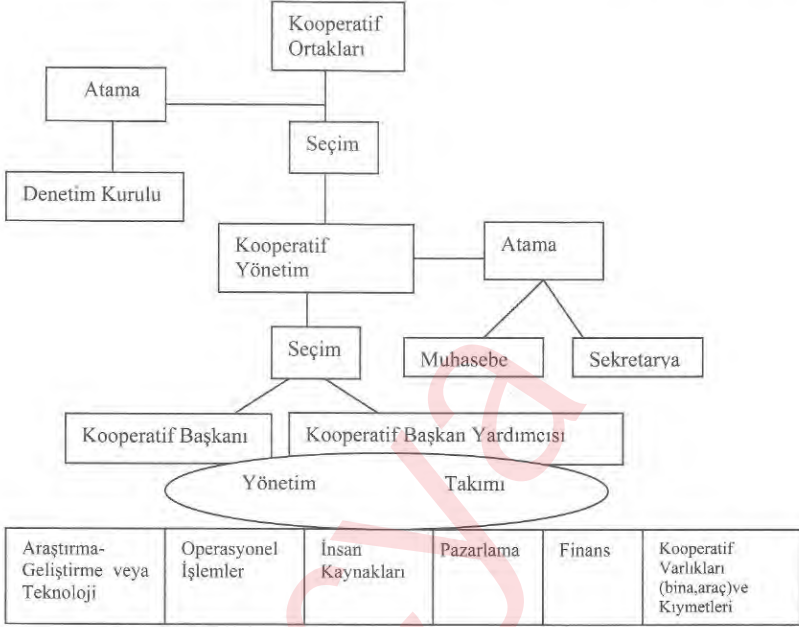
Kooperatif Ortakları

Atama

Seçim

Denetim Kurulu

Kooperatif Yönetim

Atama

Seçim

Muhasebe

Sekretarya

Kooperatif Başkanı

Kooperatif Başkan Yardımcısı

Yönetim Takımı

| Araştırma-Geliştirme veya Teknoloji | Operasyonel İşlemler | İnsan Kaynakları | Pazarlama | Finans | Kooperatif Varlıkları (bina,araç)ve Kıymetleri |
|---|---|---|---|---|---|